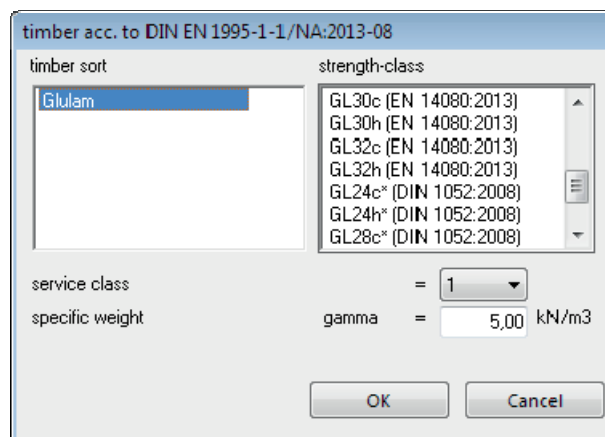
timber acc. to DIN EN 1995-1-1/NA:2013-08

timber sort

Glulam

strength-class

GL30c (EN 14080:2013)
GL30h (EN 14080:2013)
GL32c (EN 14080:2013)
GL32h (EN 14080:2013)
GL24c* (DIN 1052:2008)
GL24h* (DIN 1052:2008)
GL28c* (DIN 1052:2008)

service class = 1

specific weight gamma = 5,00 kN/m3

OK

Cancel